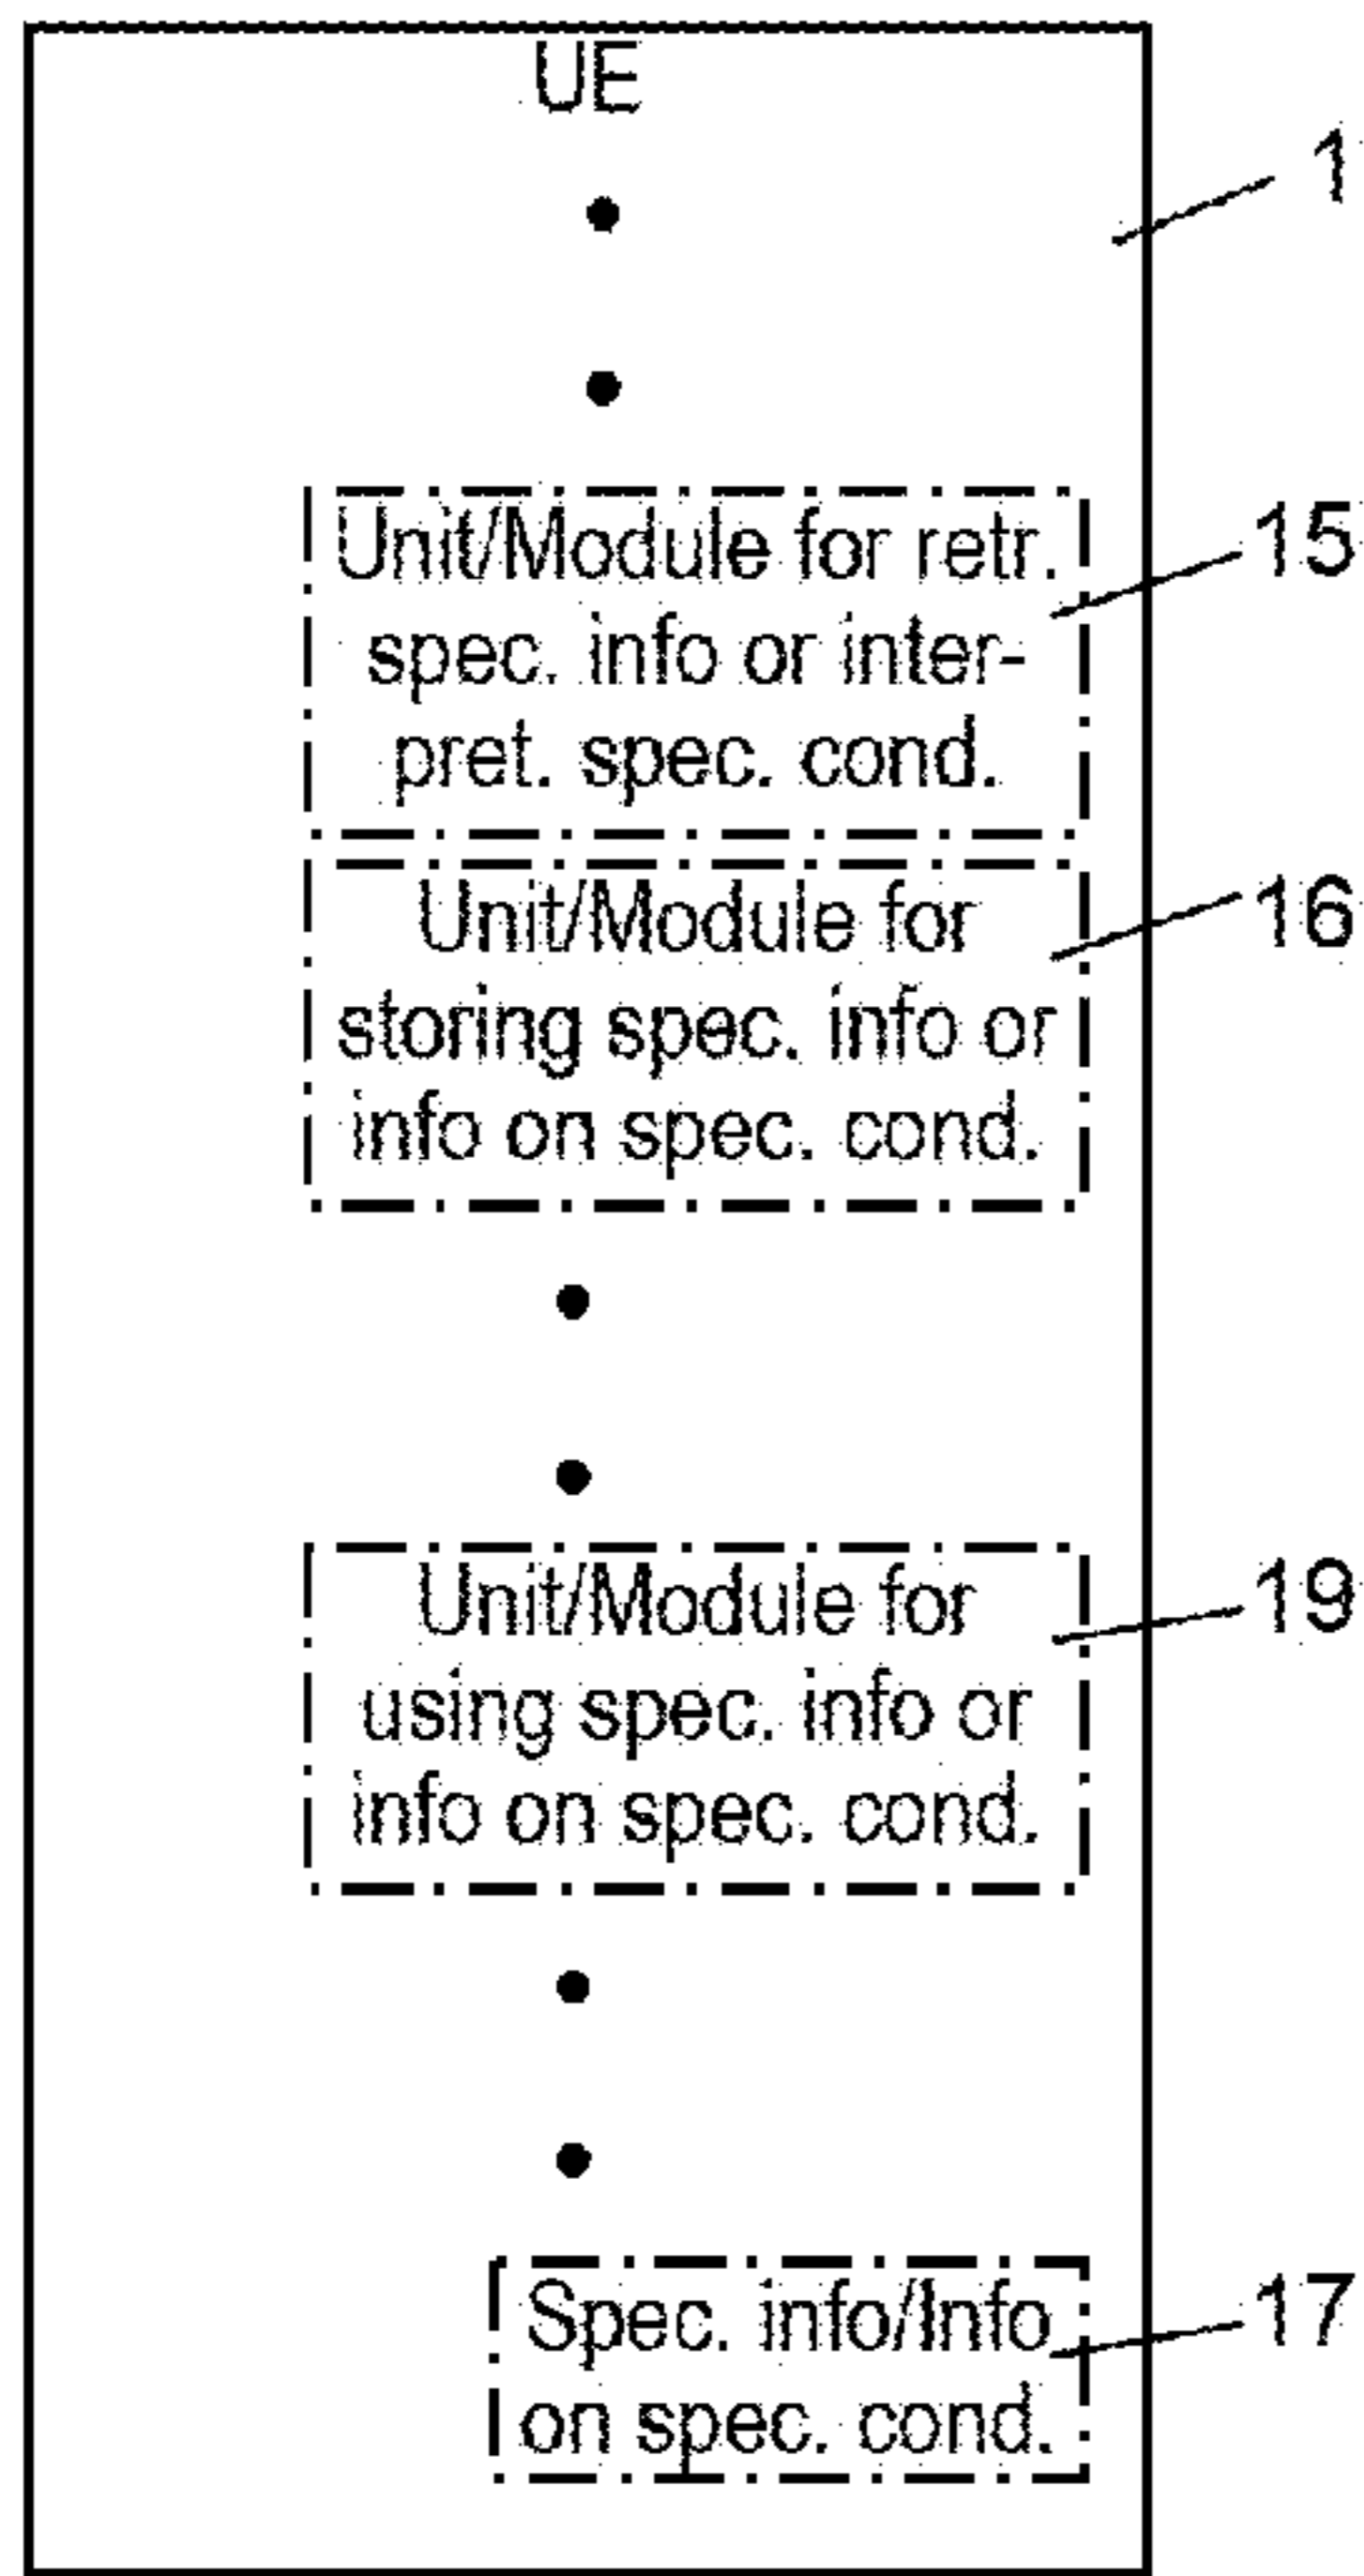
UE

1

Unit/Module for retr. spec. info or interpret. spec. cond.

15

Unit/Module for storing spec. info or info on spec. cond.

16

Unit/Module for using spec. info or info on spec. cond.

19

Spec. info/Info on spec. cond.

17